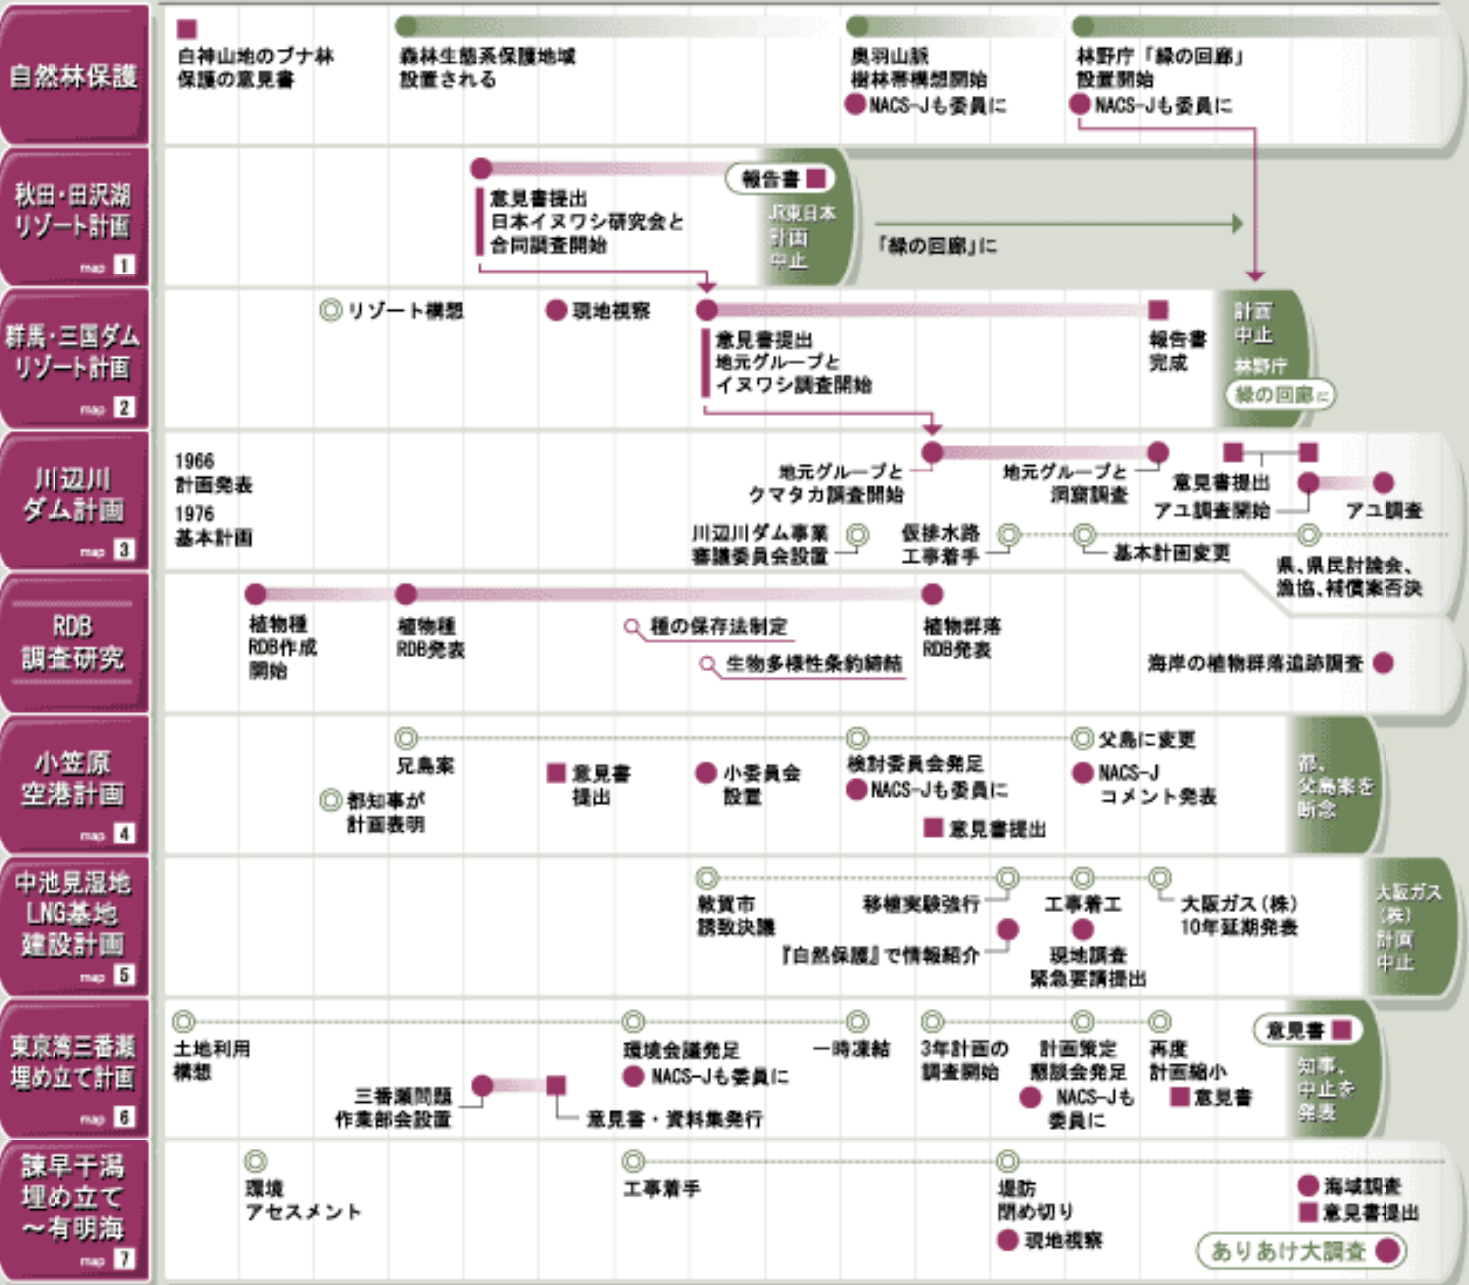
自然林保護

白神山地のブナ林保護の意見書

森林生態系保護地域設置される

奥羽山脈樹林帯構想開始
NACS-Jも委員に

林野庁「緑の回廊」設置開始
NACS-Jも委員に

秋田・田沢湖リゾート計画 map 1

意見書提出
日本イヌワシ研究会と合同調査開始

報告書

JR東日本計画中止

「緑の回廊」に

群馬・三国ダムリゾート計画 map 2

リゾート構想

現地視察

意見書提出
地元グループとイヌワシ調査開始

報告書完成

計画中止
林野庁緑の回廊に

川辺川ダム計画 map 3

1966 計画発表
1976 基本計画

地元グループとクマタカ調査開始

地元グループと洞窟調査

意見書提出
アユ調査開始

アユ調査

川辺川ダム事業審議委員会設置

仮排水路工事着手

基本計画変更

県、県民討論会、漁協、補償案否決

RDB調査研究

植物種RDB作成開始

植物種RDB発表

種の保存法制定

生物多様性条約締結

植物群落RDB発表

海岸の植物群落追跡調査

小笠原空港計画 map 4

兄島案

都知事が計画表明

意見書提出

小委員会設置

検討委員会発足
NACS-Jも委員に

意見書提出

父島に変更
NACS-Jコメント発表

都、父島案を断念

中池見湿地LNG基地建設計画 map 5

敦賀市誘致決議

移植実験強行

『自然保護』で情報紹介

工事着工

現地調査緊急要請提出

大阪ガス(株)10年延期発表

大阪ガス(株)計画中止

東京湾三番瀬埋め立て計画 map 6

土地利用構想

三番瀬問題作業部会設置

意見書・資料集発行

環境会議発足
NACS-Jも委員に

一時凍結

3年計画の調査開始

計画策定懇談会発足
NACS-Jも委員に

再度計画縮小
意見書

意見書

知事、中止を発表

諫早干潟埋め立て～有明海 map 7

環境アセスメント

工事着手

堤防閉め切り
現地視察

海域調査
意見書提出

ありあけ大調査